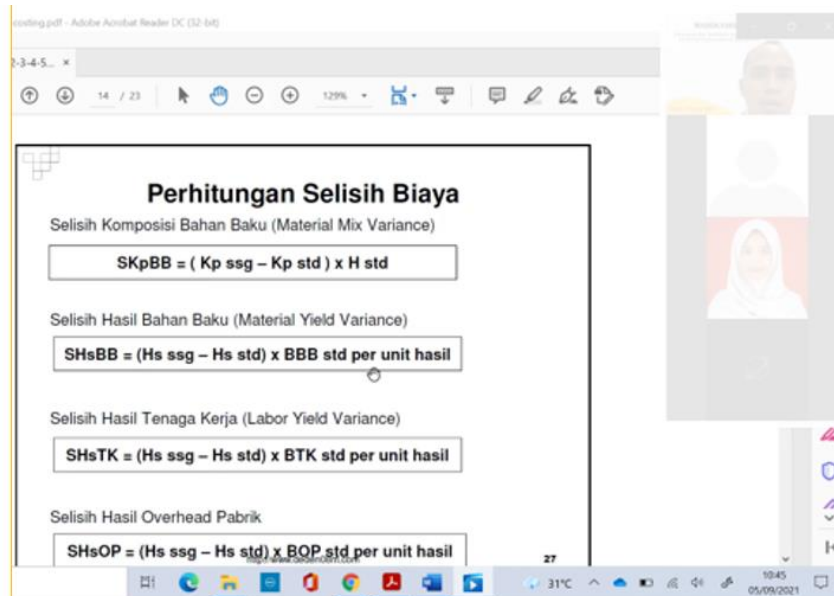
costing.pdf - Adobe Acrobat Reader DC (32-bit)

2-3-4-5... ×

14 / 23 129%

Perhitungan Selisih Biaya

Selisih Komposisi Bahan Baku (Material Mix Variance)

SKpBB = ( Kp ssg – Kp std ) x H std

Selisih Hasil Bahan Baku (Material Yield Variance)

SHsBB = (Hs ssg – Hs std) x BBB std per unit hasil

Selisih Hasil Tenaga Kerja (Labor Yield Variance)

SHsTK = (Hs ssg – Hs std) x BTK std per unit hasil

Selisih Hasil Overhead Pabrik

SHsOP = (Hs ssg – Hs std) x BOP std per unit hasil

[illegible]

27

31°C

10:45
05/09/2021